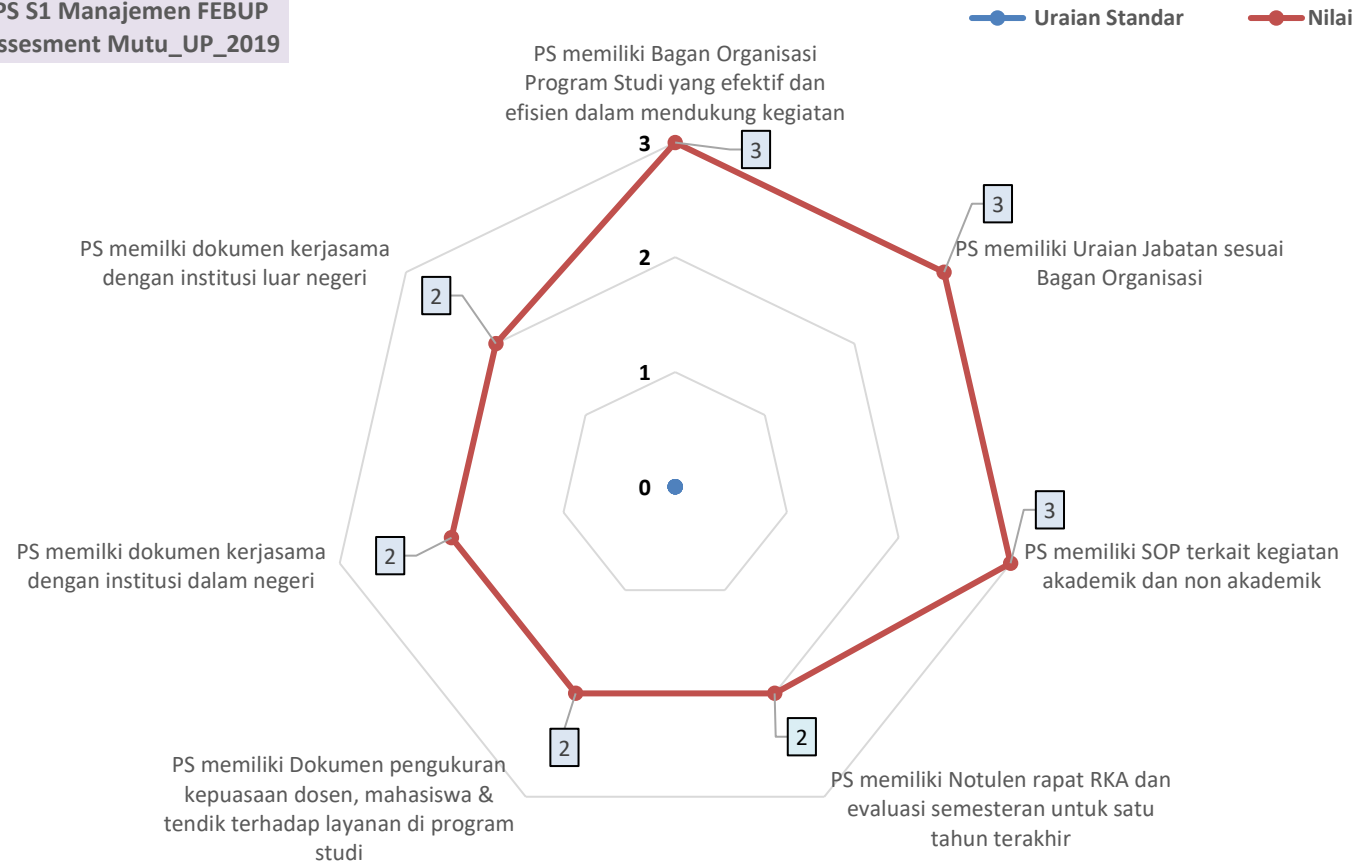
PS S1 Manajemen FEBUP
ssesment Mutu_UP_2019

Uraian Standar
Nilai

PS memiliki Bagan Organisasi Program Studi yang efektif dan efisien dalam mendukung kegiatan

3
2
1
0

3

3

PS memiliki Uraian Jabatan sesuai Bagan Organisasi

3

PS memiliki SOP terkait kegiatan akademik dan non akademik

2

PS memiliki Notulen rapat RKA dan evaluasi semesteran untuk satu tahun terakhir

2

PS memiliki Dokumen pengukuran kepuasaan dosen, mahasiswa & tendik terhadap layanan di program studi

2

PS memilki dokumen kerjasama dengan institusi dalam negeri

2

PS memilki dokumen kerjasama dengan institusi luar negeri